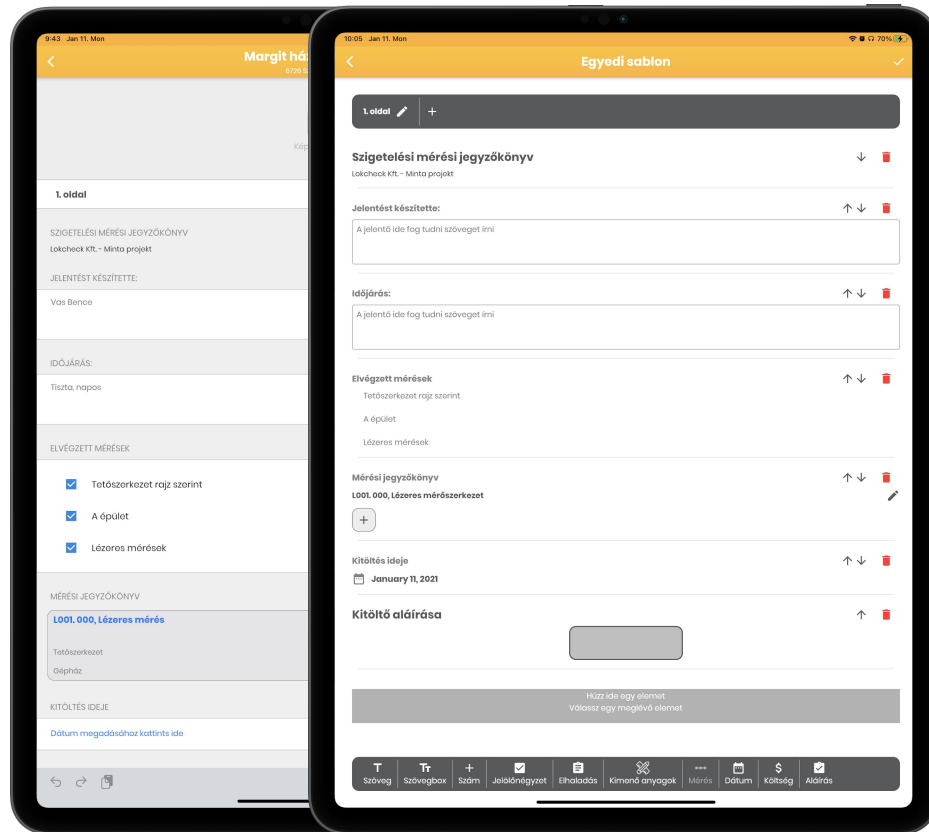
9:43 Jan 11. Mon

Margit ház

6726 S

Kép

1. oldal

SZIGETELÉSI MÉRÉSI JEGYZŐKÖNYV

Lokcheck Kft. - Minta projekt

JELENTÉST KÉSZÍTETTE:

Vas Bence

IDŐJÁRÁS:

Tiszta, napos

ELVÉGZETT MÉRÉSEK

Tetőszerkezet rajz szerint

A épület

Lézeres mérések

MÉRÉSI JEGYZŐKÖNYV

L001. 000, Lézeres mérés

Tetőszerkezet

Gépház

KITÖLTÉS IDEJE

Dátum megadásához kattints ide

10:05 Jan 11. Mon

70%

Egyedi sablon

1. oldal +

Szigetelési mérési jegyzőkönyv

Lokcheck Kft. - Minta projekt

Jelentést készítette:

A jelentő ide fog tudni szöveget írni

Időjárás:

A jelentő ide fog tudni szöveget írni

Elvégzett mérések

Tetőszerkezet rajz szerint

A épület

Lézeres mérések

Mérési jegyzőkönyv

L001. 000, Lézeres mérőszerkezet

+

Kitöltés ideje

January 11, 2021

Kitöltő aláírása

Húzz ide egy elemet
Válassz egy meglévő elemet

Szöveg | Szövegbox | Szám | Jelölőnégyzet | Elhaladás | Kimenő anyagok | Mérés | Dátum | Költség | Aláírás